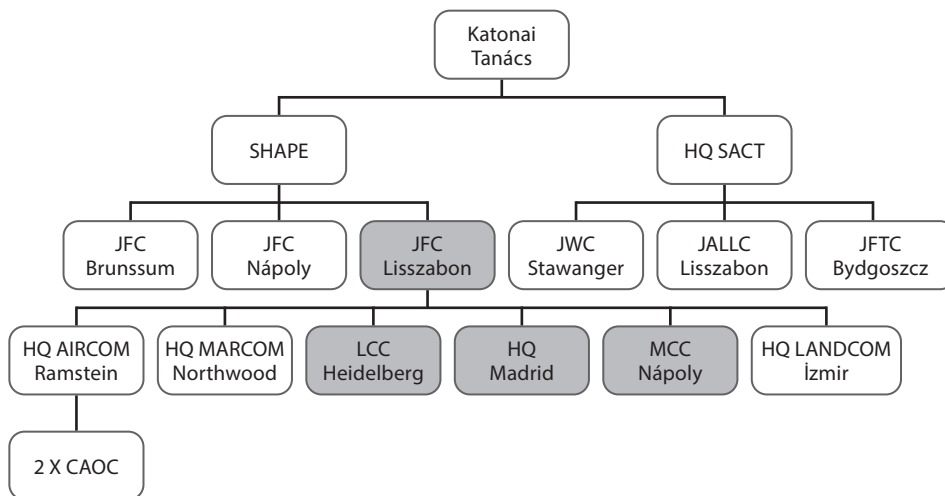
Katonai Tanács

SHAPE

HQ SACT

JFC Brunssum

JFC Nápoly

JFC Lisszabon

JWC Stawanger

JALLC Lisszabon

JFTC Bydgoszcz

HQ AIRCOM Ramstein

HQ MARCOM Northwood

LCC Heidelberg

HQ Madrid

MCC Nápoly

HQ LANDCOM İzmir

2 X CAOC